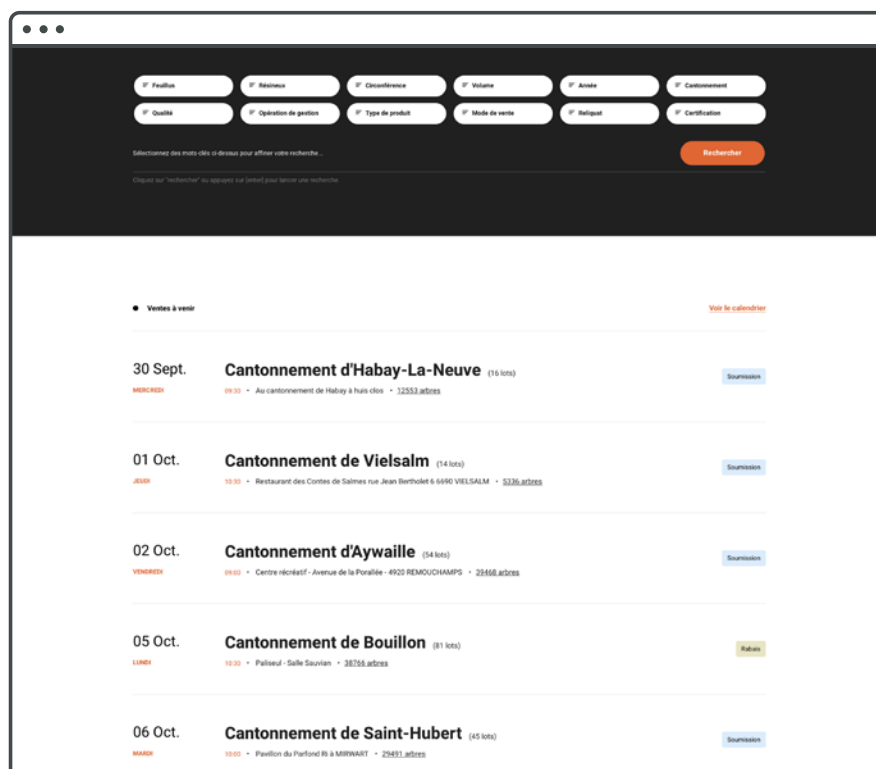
Feuillus
Résineux
Circonférence
Volume
Année
Cantonnement
Qualité
Opération de gestion
Type de produit
Mode de vente
Reliquat
Certification

Sélectionnez des mots clés ci-dessus pour affiner votre recherche...

Rechercher

Cliquez sur "rechercher" ou appuyez sur [enter] pour lancer une recherche.

Ventes à venir

Voir le calendrier

30 Sept.
MERCREDI
Cantonnement d'Habay-La-Neuve (16 lots)
09:30 • Au cantonnement de Habay à huis clos • 12553 arbres
Soumission

01 Oct.
JEUDI
Cantonnement de Vielsalm (14 lots)
10:30 • Restaurant des Contes de Salmes rue Jean Bertholet 6 6690 VIELSALM • 5336 arbres
Soumission

02 Oct.
VENDREDI
Cantonnement d'Aywaille (54 lots)
09:00 • Centre récréatif - Avenue de la Porallée - 4920 REMOUCHAMPS • 39468 arbres
Soumission

05 Oct.
LUNDI
Cantonnement de Bouillon (81 lots)
10:30 • Paliseul - Salle Sauvian • 38766 arbres
Rabais

06 Oct.
MARDI
Cantonnement de Saint-Hubert (45 lots)
10:00 • Pavillon du Parfond Ri à MIRWART • 29491 arbres
Soumission